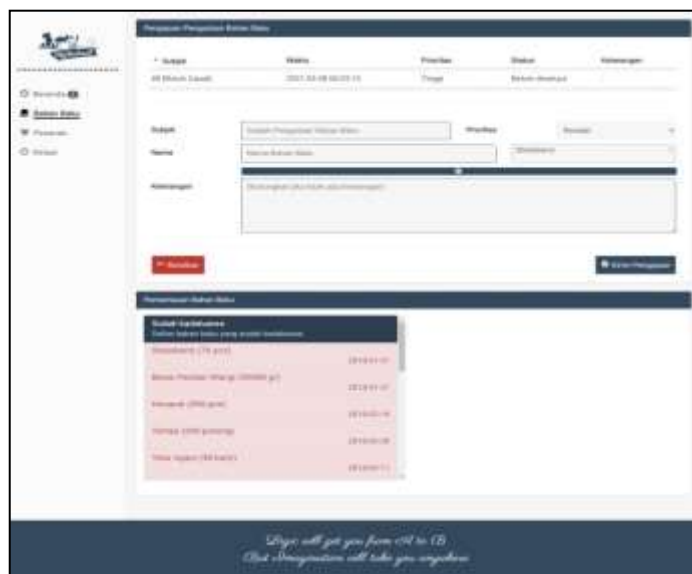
Pengajuan Pengadaan Bahan Baku

| Subjek | Waktu | Prioritas | Status | Keterangan |
|---|---|---|---|---|
| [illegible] | 2021-03-08 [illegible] | Tinggi | Belum diproses | |

Subjek
Prioritas
Nama
Keterangan

Kembali

Kirim Pengajuan

Pemantauan Bahan Baku

Sudah kadaluarsa
Daftar bahan baku yang sudah kadaluarsa

Logic will get you from A to B
But Imagination will take you anywhere